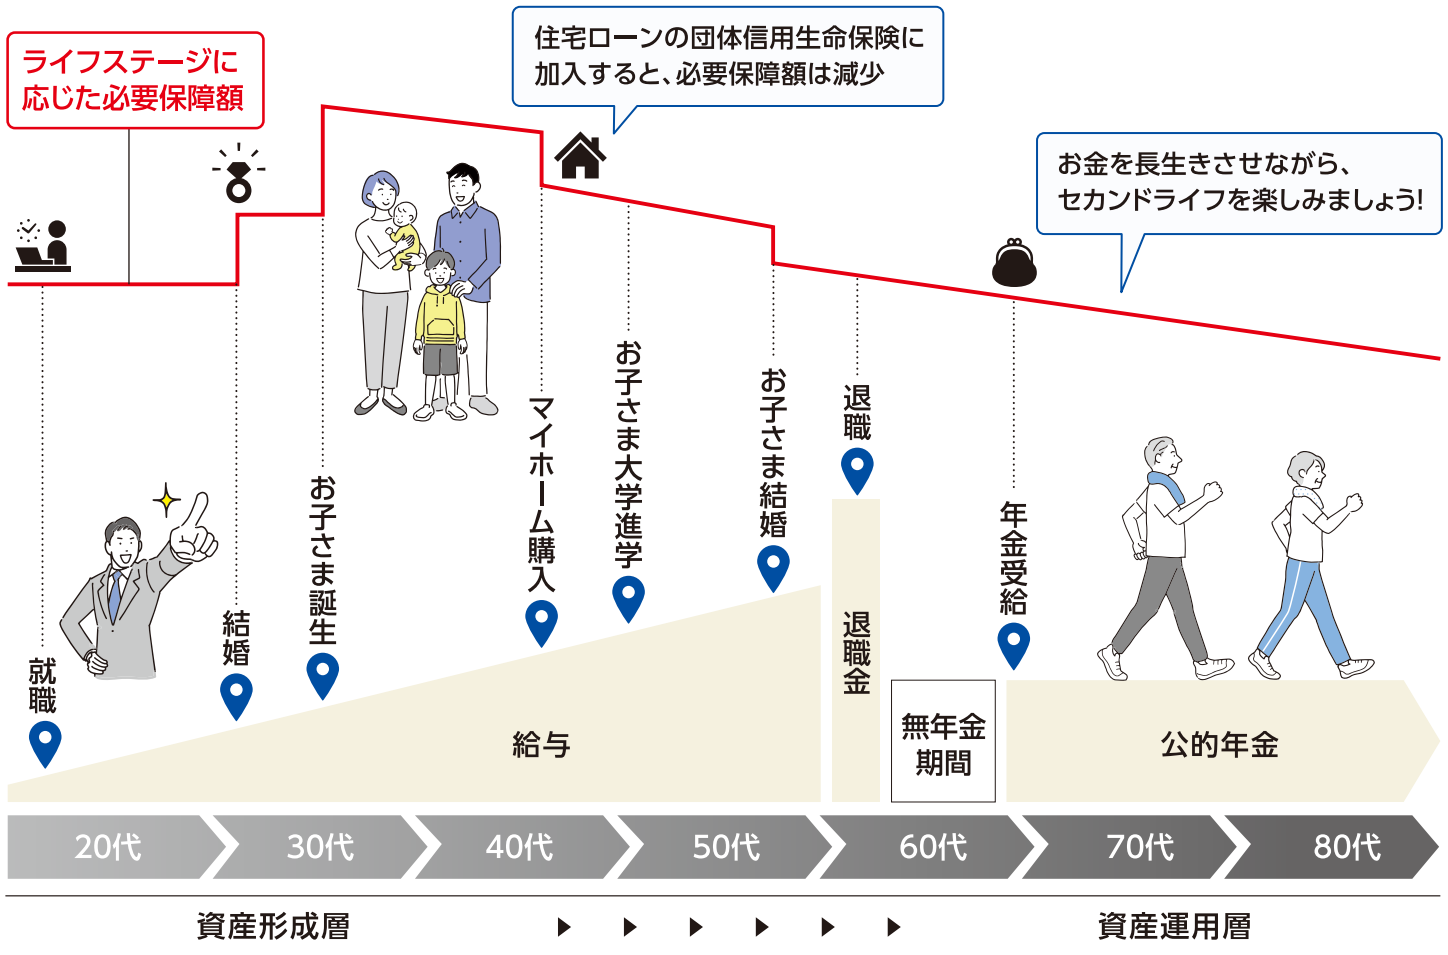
ライフステージに応じた必要保障額

住宅ローンの団体信用生命保険に加入すると、必要保障額は減少

お金を長生きさせながら、セカンドライフを楽しみましょう!

就職

結婚

お子さま誕生

マイホーム購入

お子さま大学進学

お子さま結婚

退職

年金受給

給与

退職金

無年金期間

公的年金

20代 30代 40代 50代 60代 70代 80代

資産形成層

資産運用層